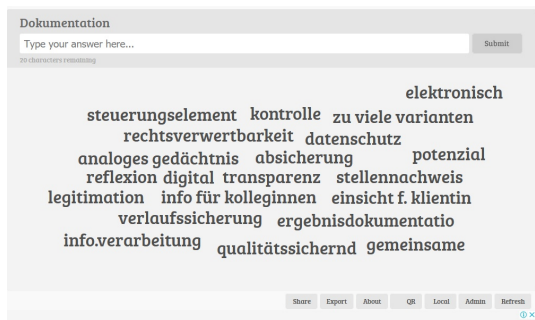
Dokumentation

Type your answer here...

Submit

20 characters remaining

elektronisch

steuerungselement kontrolle zu viele varianten

rechtsverwertbarkeit datenschutz

analoges gedächtnis absicherung potenzial

reflexion digital transparenz stellennachweis

legitimation info für kolleginnen einsicht f. klientin

verlaufssicherung ergebnisdokumentatio

info.verarbeitung qualitätssichernd gemeinsame

Share Export About QR Local Admin Refresh